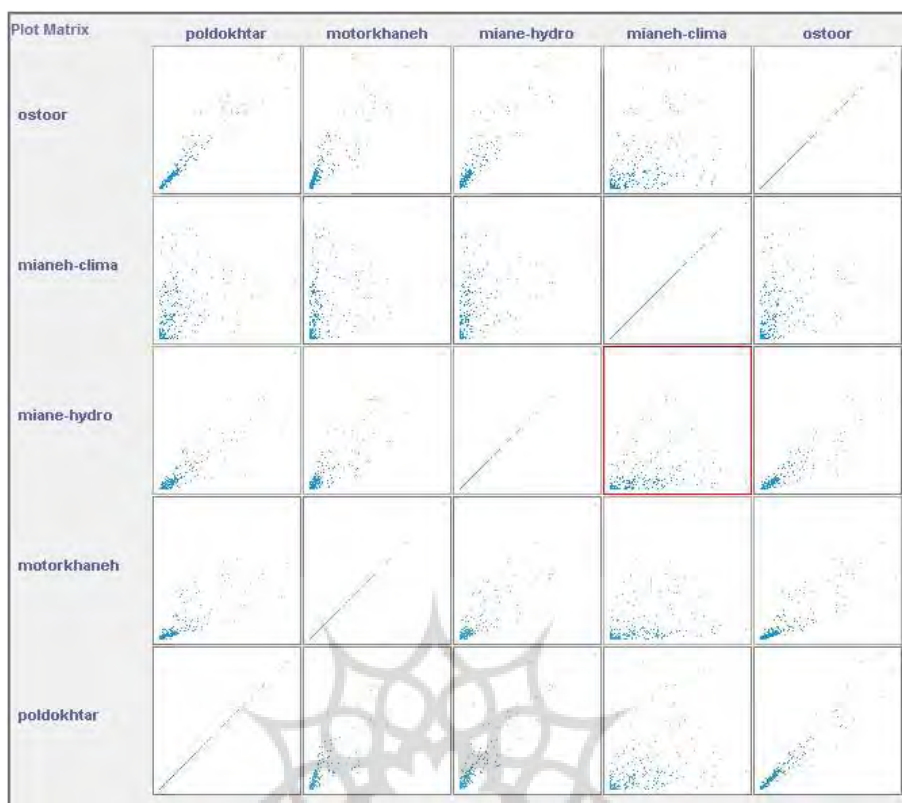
Plot Matrix

| | poldokhtar | motorkhaneh | miane-hydro | mianeh-clima | ostoor |
|---|---|---|---|---|---|
| ostoor | | | | | |
| mianeh-clima | | | | | |
| miane-hydro | | | | | |
| motorkhaneh | | | | | |
| poldokhtar | | | | | |